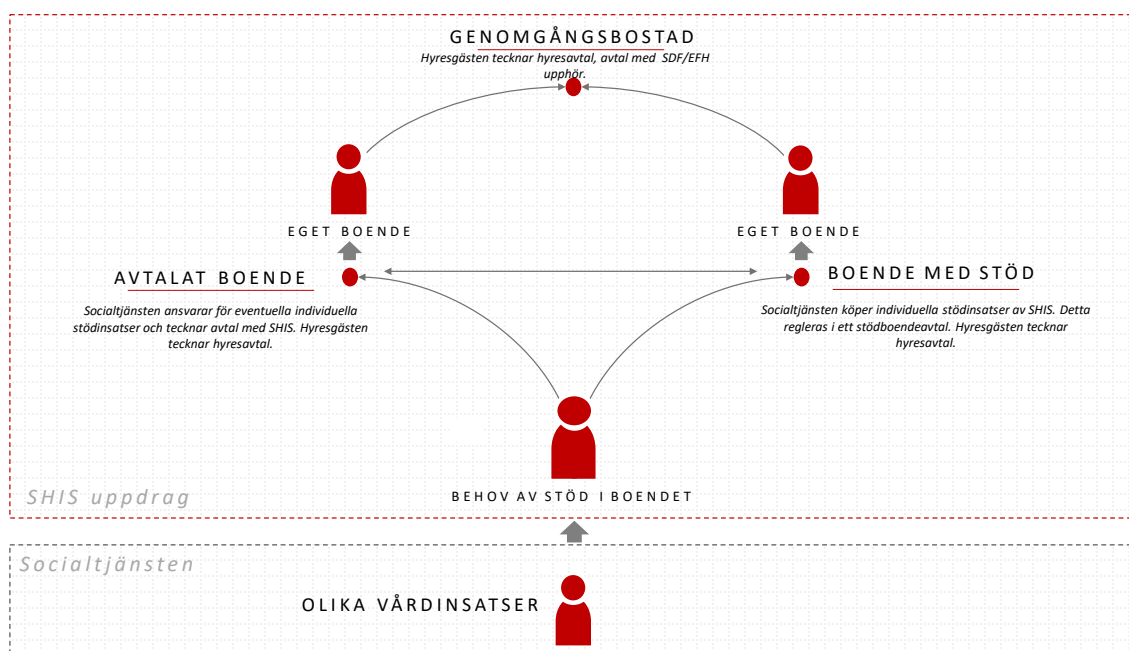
GENOMGÅNGSBOSTAD

Hyresgästen tecknar hyresavtal, avtal med SDF/EFH upphör.

EGET BOENDE

EGET BOENDE

AVTALAT BOENDE

Socialtjänsten ansvarar för eventuella individuella stödinsatser och tecknar avtal med SHIS. Hyresgästen tecknar hyresavtal.

BOENDE MED STÖD

Socialtjänsten köper individuella stödinsatser av SHIS. Detta regleras i ett stödboendeavtal. Hyresgästen tecknar hyresavtal.

SHIS uppdrag

BEHOV AV STÖD I BOENDET

Socialtjänsten

OLIKA VÅRDINSATSER